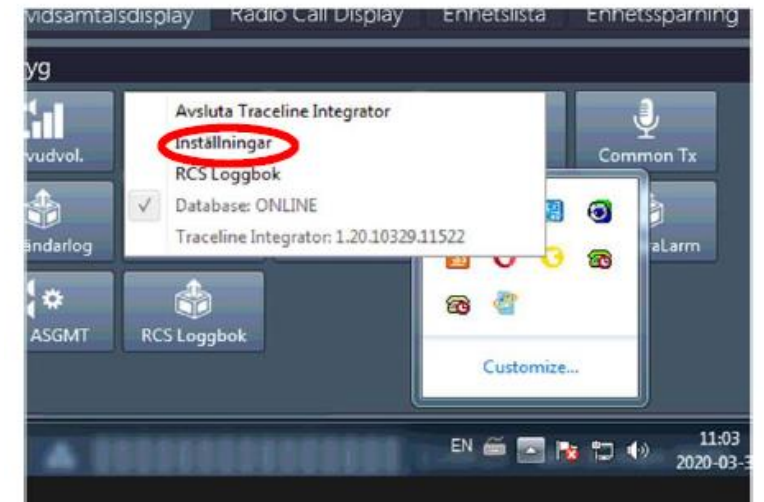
vidsamtalsdisplay Radio Call Display Enhetslista Enhetsspärning

yg

vudvol.

Avsluta Traceline Integrator
Inställningar
RCS Loggbok
✓ Database: ONLINE
Traceline Integrator: 1.20.10329.11522

Common Tx

ändarlog

raLarm

ASGMT

RCS Loggbok

Customize...

EN

11:03
2020-03-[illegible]